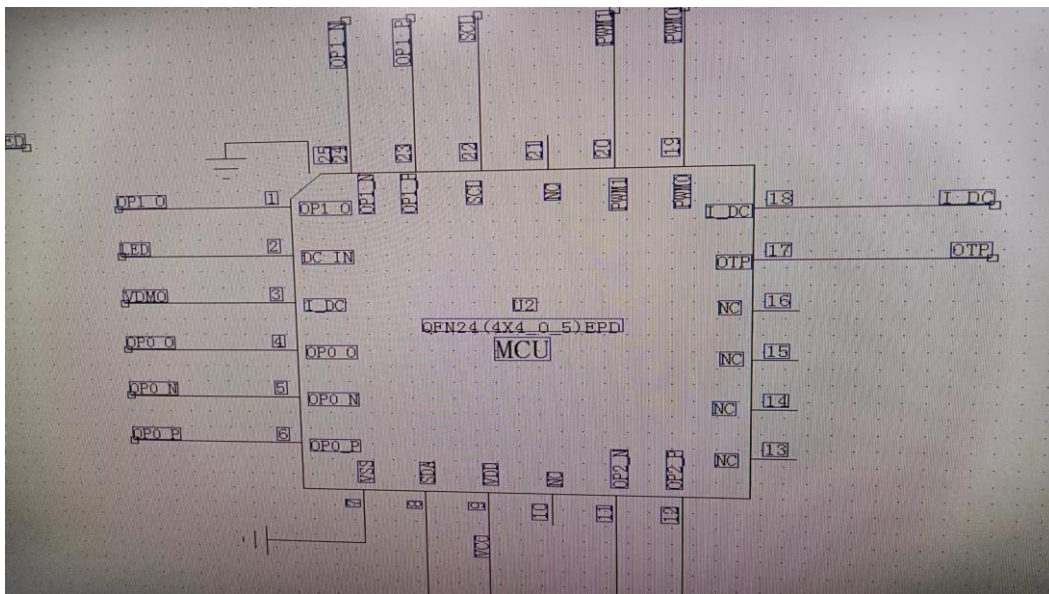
OP1_N
OP1_P
SCL
PWM1
PWM0
ED
24
23
22
21
20
19
OP1_N
OP1_P
SCL
NC
PWM1
PWM0
OP1_O
1
OP1_O
I_DC
18
I_DC
LED
2
DC_IN
OTP
17
OTP
VDMO
3
I_DC
NC
16
U2
QFN24(4X4_0_5)EPD
MCU
OP0_O
4
OP0_O
NC
15
OP0_N
5
OP0_N
NC
14
OP0_P
6
OP0_P
NC
13
VSS
SDA
VDD
NC
OP2_N
OP2_P
7
8
9
10
11
12
VCC